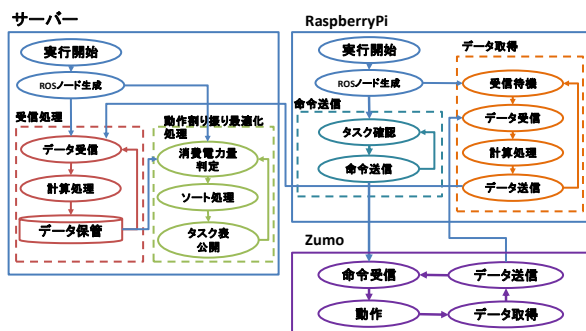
サーバー

実行開始

ROSノード生成

受信処理

データ受信

計算処理

データ保管

動作割り振り最適化処理

消費電力量判定

ソート処理

タスク表公開

RaspberryPi

実行開始

ROSノード生成

命令送信

タスク確認

命令送信

データ取得

受信待機

データ受信

計算処理

データ送信

Zumo

命令受信

データ送信

動作

データ取得